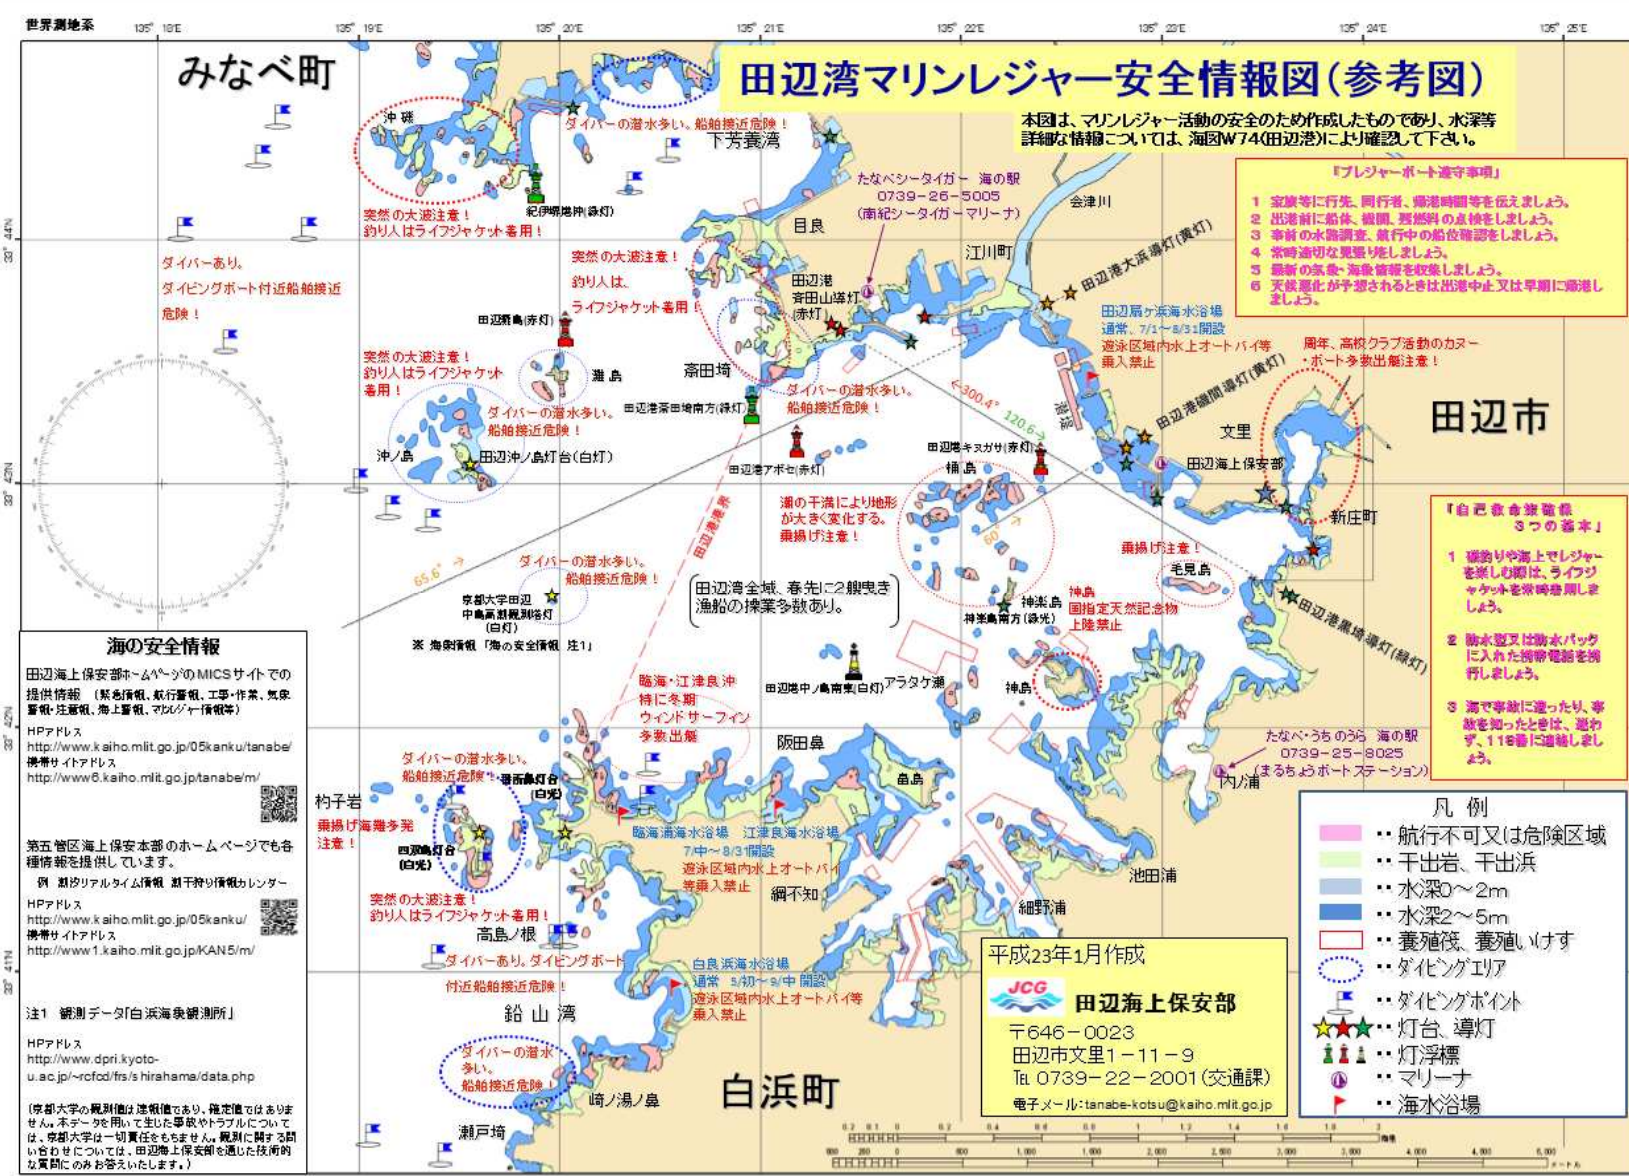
世界測地系

135° 18'E　135° 19'E　135° 20'E　135° 21'E　135° 22'E　135° 23'E　135° 24'E　135° 25'E

33° 44'N　33° 43'N　33° 42'N　33° 41'N

みなべ町

田辺湾マリンレジャー安全情報図（参考図）

本図は、マリンレジャー活動の安全のため作成したものであり、水深等詳細な情報については、海図W74(田辺港)により確認して下さい。

『プレジャーボート遵守事項』
1 家族等に行先、同行者、帰港時間等を伝えましょう。
2 出港前に船体、機関、残燃料の点検をしましょう。
3 事前の水路調査、航行中の船位確認をしましょう。
4 常時適切な見張りをしましょう。
5 最新の気象・海象情報を収集しましょう。
6 天候悪化が予想されるときは出港中止又は早期に帰港しましょう。

沖 磯
ダイバーの潜水多い。船舶接近危険！
下芳養湾
紀伊堺港沖(緑灯)
突然の大波注意！
釣り人はライフジャケット着用！
たなべシータイガー 海の駅
0739-26-5005
(南紀シータイガーマリーナ)
会津川
目良
江川町
田辺港大浜導灯(黄灯)
ダイバーあり。
ダイビングボート付近船舶接近危険！
突然の大波注意！
釣り人は、
ライフジャケット着用！
田辺港
斉田山導灯
(赤灯)
田辺扇ヶ浜海水浴場
通常、7/1～8/31開設
遊泳区域内水上オートバイ等乗入禁止
田辺港磯間導灯(黄灯)
周年、高校クラブ活動のカヌー・ボート多数出艇注意！
田辺市
田辺築島(赤灯)
突然の大波注意！
釣り人はライフジャケット着用！
瀬島
斎田埼
ダイバーの潜水多い。
船舶接近危険！
300.4°
120.6°
文里
ダイバーの潜水多い。
船舶接近危険！
田辺港斎田埼南方(緑灯)
沖ノ島
田辺沖ノ島灯台(白灯)
田辺港アボセ(赤灯)
田辺港キスガサ(赤灯)
田辺海上保安部
楠 島
潮の干満により地形が大きく変化する。
乗揚げ注意！
新庄町
田辺港航路
60°
乗揚げ注意！
毛見島
『自己救命策確保 3つの基本』
1 磯釣りや海上でレジャーを楽しむ際は、ライフジャケットを常時着用しましょう。
2 防水型又は防水パックに入れた携帯電話を携行しましょう。
3 海で事故に遭ったり、事故を知ったときは、迷わず、118番に通報しましょう。
65.6°
ダイバーの潜水多い。
船舶接近危険！
京都大学田辺中島高潮観測塔灯(白灯)
※ 海象情報「海の安全情報 注1」
田辺湾全域、春先に2艘曳き漁船の操業多数あり。
神島
国指定天然記念物
上陸禁止
神楽島
神楽島南方(緑光)
田辺港黒埼導灯(緑灯)

海の安全情報
田辺海上保安部ホームページのMICSサイトでの提供情報（緊急情報、航行警報、工事・作業、気象警報・注意報、海上警報、マリンレジャー情報等）
HPアドレス
http://www.kaiho.mlit.go.jp/05kanku/tanabe/
携帯サイトアドレス
http://www6.kaiho.mlit.go.jp/tanabe/m/
第五管区海上保安本部のホームページでも各種情報を提供しています。
例 潮汐リアルタイム情報 潮干狩り情報カレンダー
HPアドレス
http://www.kaiho.mlit.go.jp/05kanku/
携帯サイトアドレス
http://www1.kaiho.mlit.go.jp/KAN5/m/
注1 観測データ「白浜海象観測所」
HPアドレス
http://www.dpri.kyoto-u.ac.jp/~rcfcd/frs/shirahama/data.php
(京都大学の観測値は速報値であり、確定値ではありません。本データを用いて生じた事故やトラブルについては、京都大学は一切責任をもちません。観測に関する問い合わせについては、田辺海上保安部を通じた技術的な質問にのみお答えいたします。)

臨海・江津良沖
特に冬期
ウインドサーフィン
多数出艇
田辺港中ノ島南東(白灯)
アラタケ瀬
神島
たなべ・うちのうら 海の駅
0739-25-8025
(まるちょうボートステーション)
内ノ浦
阪田鼻
ダイバーの潜水多い。
船舶接近危険！
番所崎灯台(白光)
枕子岩
乗揚げ海難多発注意！
四双島灯台(白光)
臨海浦海水浴場 江津良海水浴場
7/中～8/31開設
遊泳区域内水上オートバイ等乗入禁止
畠島
綱不知
池田浦
細野浦
突然の大波注意！
釣り人はライフジャケット着用！
高島ノ根
ダイバーあり。ダイビングボート付近船舶接近危険！
白良浜海水浴場
通常 5/初～9/中 開設
遊泳区域内水上オートバイ等乗入禁止
鉛 山 湾
ダイバーの潜水多い。
船舶接近危険！
白浜町
崎ノ湯ノ鼻
瀬戸埼

平成23年1月作成
JCG 田辺海上保安部
〒646－0023
田辺市文里1－11－9
TEL 0739－22－2001(交通課)
電子メール：tanabe-kotsu@kaiho.mlit.go.jp

凡 例
・・航行不可又は危険区域
・・干出岩、干出浜
・・水深0～2m
・・水深2～5m
・・養殖筏、養殖いけす
・・ダイビングエリア
・・ダイビングポイント
・・灯台、導灯
・・灯浮標
・・マリーナ
・・海水浴場